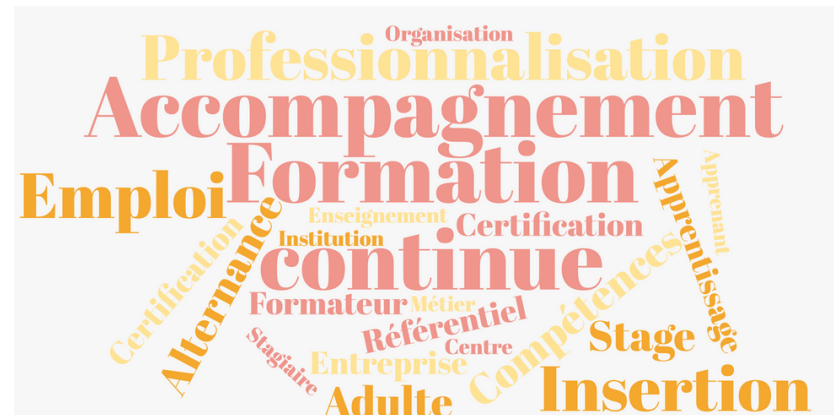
Organisation
Professionnalisation
Accompagnement
Formation
Emploi
Apprentissage
Apprenant
Enseignement
Certification
Institution
Alternance
continue
Certification
Compétences
Formateur
Métier
Référentiel
Stage
Stagiaire
Entreprise
Centre
Adulte
Insertion